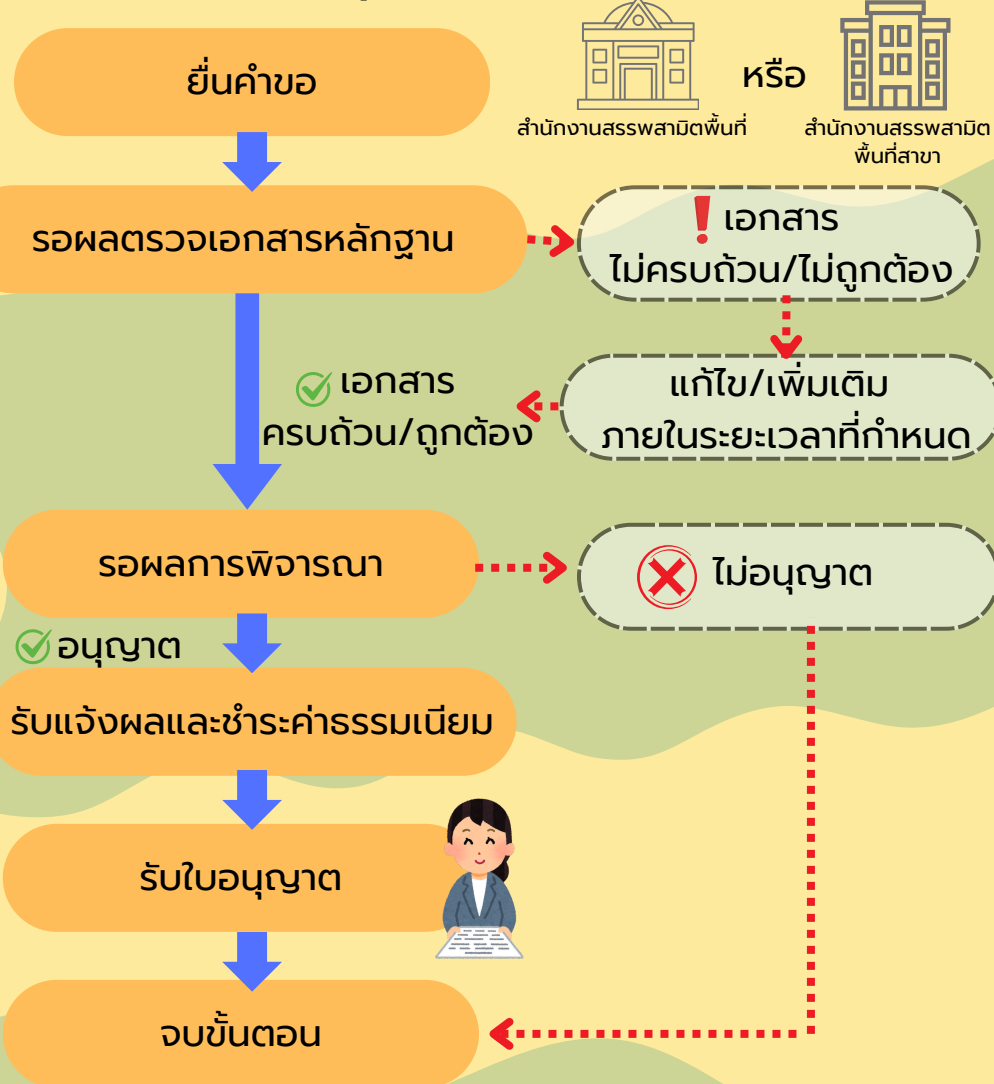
ยื่นคำขอ

สำนักงานสรรพสามิตพื้นที่

หรือ

สำนักงานสรรพสามิตพื้นที่สาขา

รอผลตรวจเอกสารหลักฐาน

เอกสาร ไม่ครบถ้วน/ไม่ถูกต้อง

แก้ไข/เพิ่มเติม ภายในระยะเวลาที่กำหนด

เอกสาร ครบถ้วน/ถูกต้อง

รอผลการพิจารณา

ไม่อนุญาต

อนุญาต

รับแจ้งผลและชำระค่าธรรมเนียม

รับใบอนุญาต

จบขั้นตอน